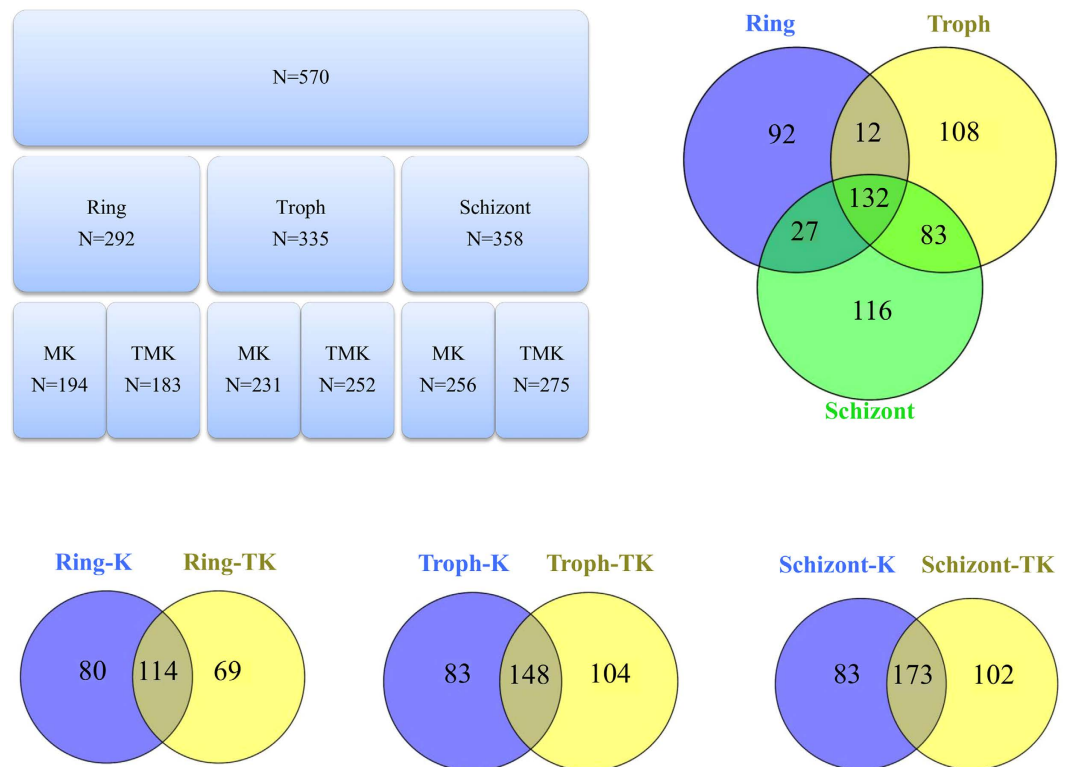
N=570

Ring
N=292

Troph
N=335

Schizont
N=358

MK
N=194

TMK
N=183

MK
N=231

TMK
N=252

MK
N=256

TMK
N=275

Ring

Troph

92

12

108

132

27

83

116

Schizont

Ring-K

Ring-TK

80

114

69

Troph-K

Troph-TK

83

148

104

Schizont-K

Schizont-TK

83

173

102